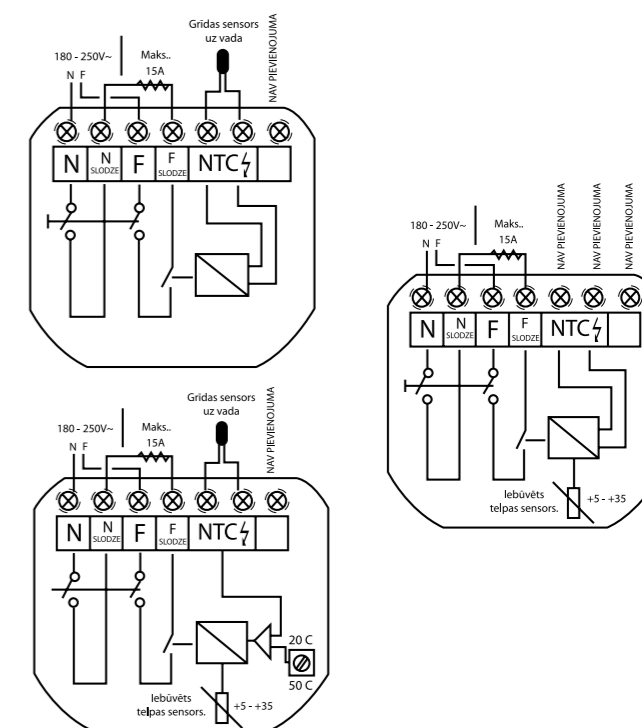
Grīdas sensors uz vada

NAV PIEVIENOJUMA

180 - 250V~

N F

Maks.. 15A

N

N SLODZE

F

F SLODZE

NTC

180 - 250V~

N F

Maks.. 15A

NAV PIEVIENOJUMA

NAV PIEVIENOJUMA

NAV PIEVIENOJUMA

N

N SLODZE

F

F SLODZE

NTC

Iebūvēts telpas sensors.

+5 - +35

Grīdas sensors uz vada

NAV PIEVIENOJUMA

180 - 250V~

N F

Maks.. 15A

N

N SLODZE

F

F SLODZE

NTC

20 C

50 C

Iebūvēts telpas sensors.

+5 - +35